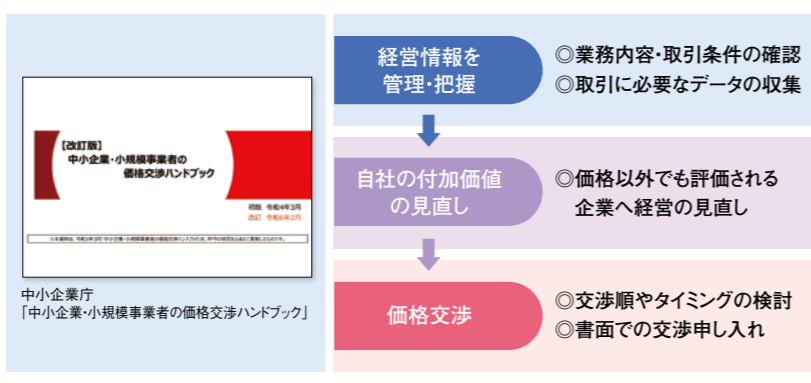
【改訂版】
中小企業・小規模事業者の
価格交渉ハンドブック

初版 令和4年3月
改訂 令和6年2月

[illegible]

中小企業庁
「中小企業・小規模事業者の価格交渉ハンドブック」

経営情報を
管理・把握

◎業務内容・取引条件の確認
◎取引に必要なデータの収集

自社の付加価値
の見直し

◎価格以外でも評価される
企業へ経営の見直し

価格交渉

◎交渉順やタイミングの検討
◎書面での交渉申し入れ